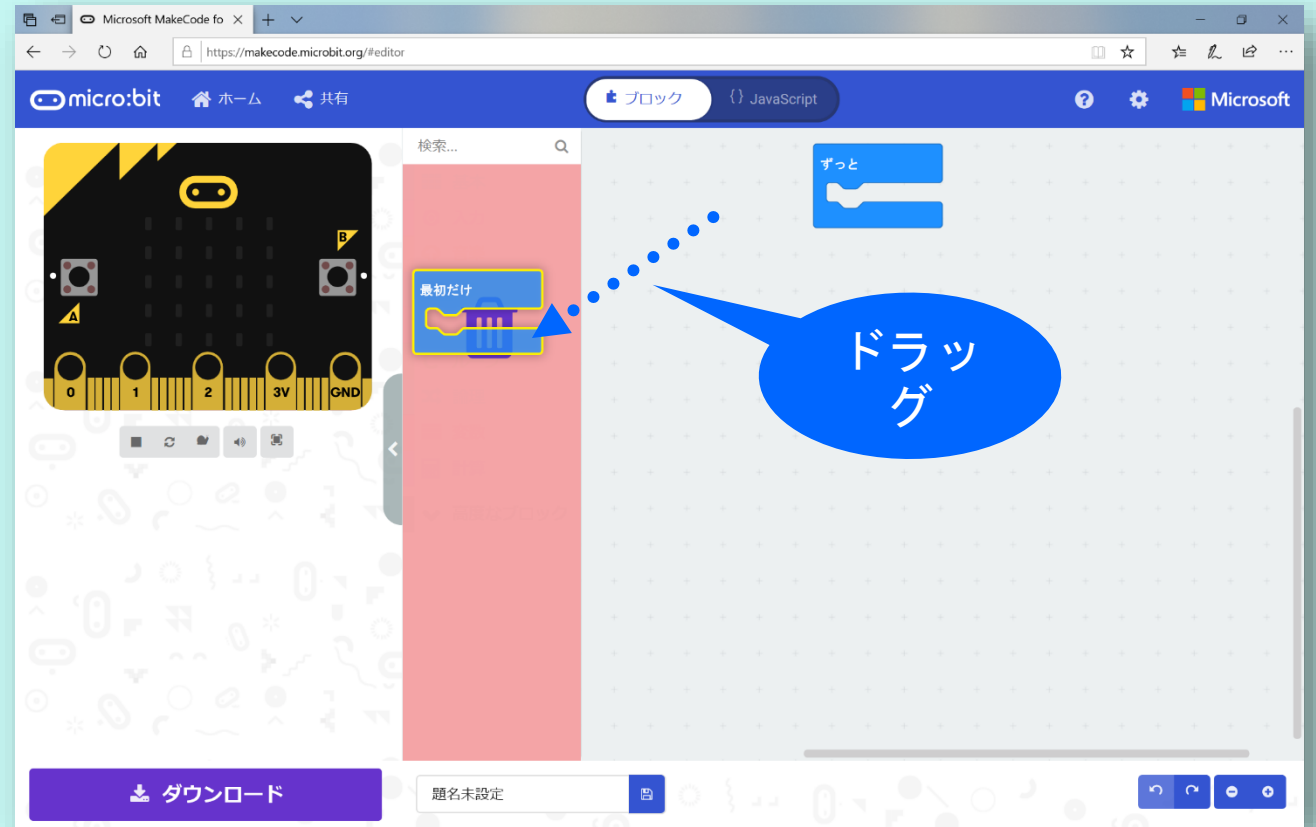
Microsoft MakeCode fo

https://makecode.microbit.org/#editor

micro:bit ホーム 共有

ブロック {} JavaScript

Microsoft

検索...

ずっと

最初だけ

B

A

0 1 2 3V GND

ドラッグ

ダウンロード

題名未設定